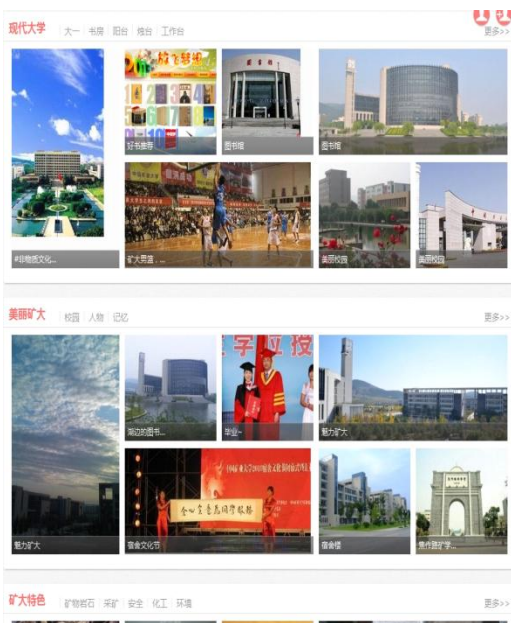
现代大学 | 大一 | 书房 | 阳台 | 橹台 | 工作台 更多>>

#非物质文化...

好书推荐

图书馆

图书馆

矿大男篮...

美丽校园

美丽校园

美丽矿大 | 校园 | 人物 | 记忆 更多>>

湖边的图书...

毕业~

魅力矿大

魅力矿大

宿舍文化节

宿舍楼

焦作路矿学...

矿大特色 | 矿物岩石 | 采矿 | 安全 | 化工 | 环境 更多>>